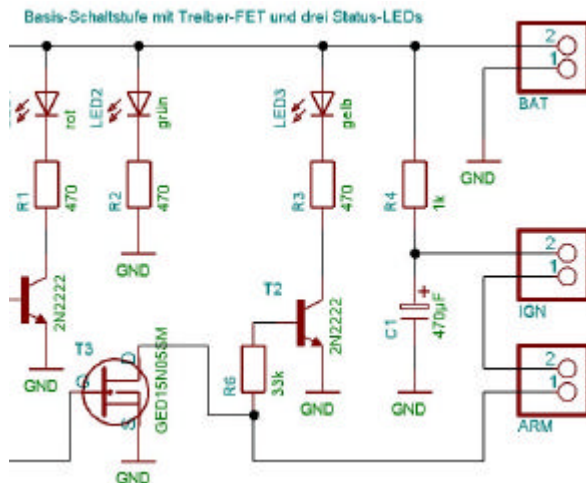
Basis-Schaltstufe mit Treiber-FET und drei Status-LEDs

rot
LED2
grün
LED3
gelb

R1
470
R2
470
R3
470
R4
1k

GND
GND
GND

2N2222
T2
2N2222

T3
G
D
S
GED15N05SM
GND

R6
33k
GND

C1
+
470µF
GND

2
1
BAT
GND

2
1
IGN

2
1
ARM